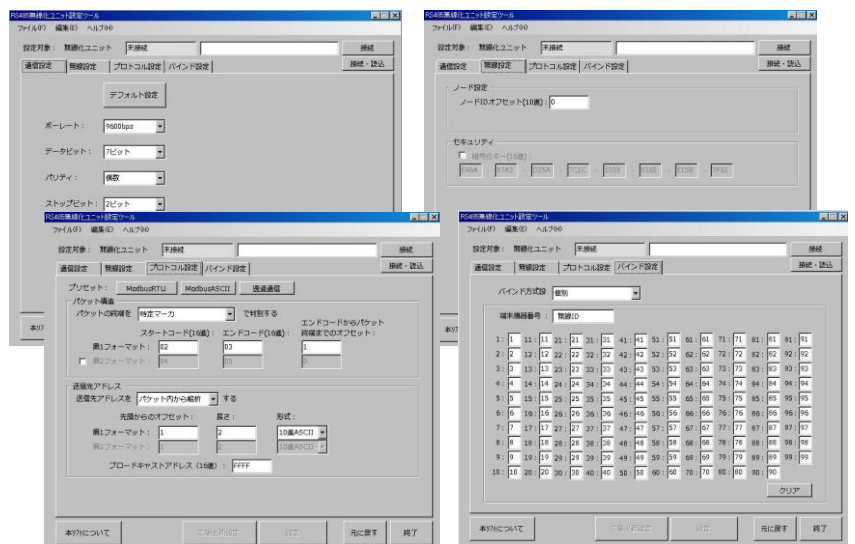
RS485無線化ユニット設定ツール
ファイル(F) 編集(E) ヘルプ(H)
設定対象： 無線化ユニット 未接続
接続
接続・読込
通信設定 | 無線設定 | プロトコル設定 | バインド設定
デフォルト設定
ボーレート： 9600bps
データビット： 7ビット
パリティ： 偶数
ストップビット： 2ビット
本ｿﾌﾄ

RS485無線化ユニット設定ツール
ファイル(F) 編集(E) ヘルプ(H)
設定対象： 無線化ユニット 未接続
接続
接続・読込
通信設定 | 無線設定 | プロトコル設定 | バインド設定
ノード設定
ノードIDオフセット(10進)： 0
セキュリティ
暗号化キー(16進)
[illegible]

RS485無線化ユニット設定ツール
ファイル(F) 編集(E) ヘルプ(H)
設定対象： 無線化ユニット 未接続
接続
接続・読込
通信設定 | 無線設定 | プロトコル設定 | バインド設定
プリセット： ModbusRTU ModbusASCII 透過通信
パケット構造
パケットの終端を 特定マーカ で判別する
スタートコード(16進)： エンドコード(16進)： エンドコードからパケット終端までのオフセット：
第1フォーマット： 02 03 1
第2フォーマット： 04 05 0
送信先アドレス
送信先アドレスを パケット内から解析 する
先頭からのオフセット： 長さ： 形式：
第1フォーマット： 1 2 10進ASCII
第2フォーマット： 1 2 10進ASCII
ブロードキャストアドレス (16進)： FFFF
本ｿﾌﾄについて 元に戻す 終了

RS485無線化ユニット設定ツール
ファイル(F) 編集(E) ヘルプ(H)
設定対象： 無線化ユニット 未接続
接続
接続・読込
通信設定 | 無線設定 | プロトコル設定 | バインド設定
バインド方式設 個別
端末機器番号： 無線ID
| | | | | | | | | | |
|---|---|---|---|---|---|---|---|---|---|
| 1: 1 | 11: 11 | 21: 21 | 31: 31 | 41: 41 | 51: 51 | 61: 61 | 71: 71 | 81: 81 | 91: 91 |
| 2: 2 | 12: 12 | 22: 22 | 32: 32 | 42: 42 | 52: 52 | 62: 62 | 72: 72 | 82: 82 | 92: 92 |
| 3: 3 | 13: 13 | 23: 23 | 33: 33 | 43: 43 | 53: 53 | 63: 63 | 73: 73 | 83: 83 | 93: 93 |
| 4: 4 | 14: 14 | 24: 24 | 34: 34 | 44: 44 | 54: 54 | 64: 64 | 74: 74 | 84: 84 | 94: 94 |
| 5: 5 | 15: 15 | 25: 25 | 35: 35 | 45: 45 | 55: 55 | 65: 65 | 75: 75 | 85: 85 | 95: 95 |
| 6: 6 | 16: 16 | 26: 26 | 36: 36 | 46: 46 | 56: 56 | 66: 66 | 76: 76 | 86: 86 | 96: 96 |
| 7: 7 | 17: 17 | 27: 27 | 37: 37 | 47: 47 | 57: 57 | 67: 67 | 77: 77 | 87: 87 | 97: 97 |
| 8: 8 | 18: 18 | 28: 28 | 38: 38 | 48: 48 | 58: 58 | 68: 68 | 78: 78 | 88: 88 | 98: 98 |
| 9: 9 | 19: 19 | 29: 29 | 39: 39 | 49: 49 | 59: 59 | 69: 69 | 79: 79 | 89: 89 | 99: 99 |
| 10: 10 | 20: 20 | 30: 30 | 40: 40 | 50: 50 | 60: 60 | 70: 70 | 80: 80 | 90: 90 | |
クリア
本ｿﾌﾄについて 元に戻す 終了